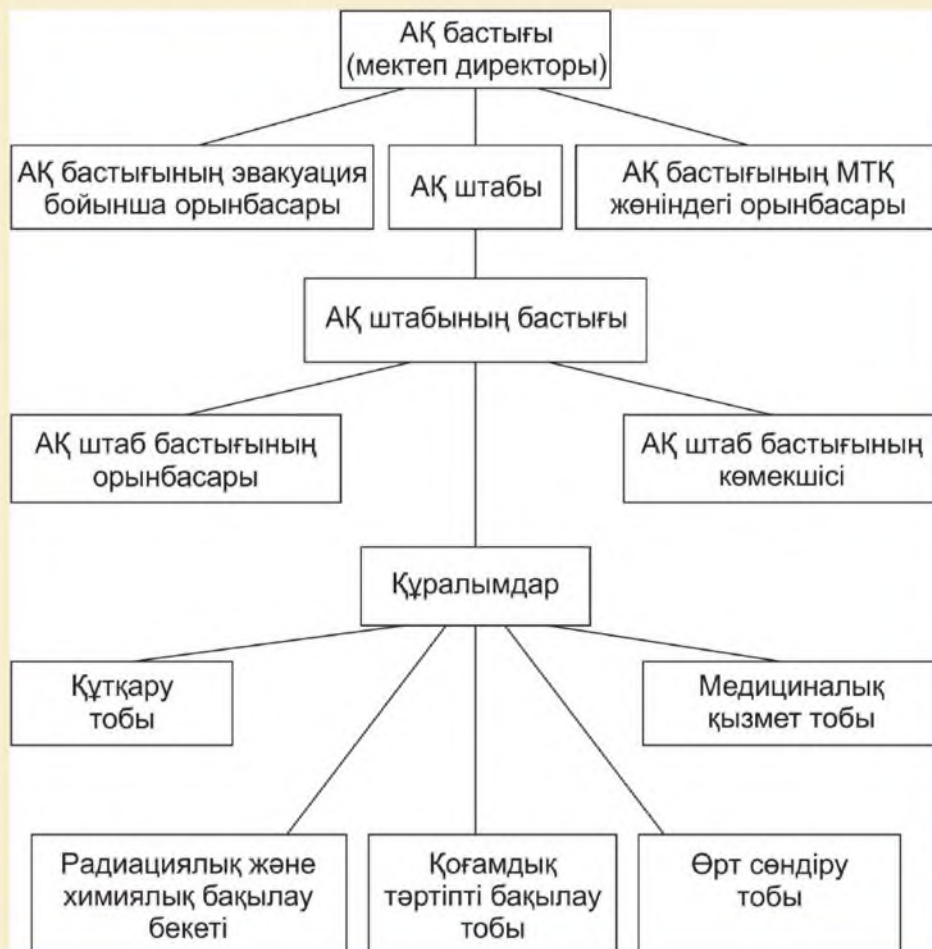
АҚ бастығы
(мектеп директоры)

АҚ бастығының эвакуация бойынша орынбасары

АҚ штабы

АҚ бастығының МТҚ жөніндегі орынбасары

АҚ штабының бастығы

АҚ штаб бастығының орынбасары

АҚ штаб бастығының көмекшісі

Құралымдар

Құтқару тобы

Медициналық қызмет тобы

Радиациялық және химиялық бақылау бекеті

Қоғамдық тәртіпті бақылау тобы

Өрт сөндіру тобы